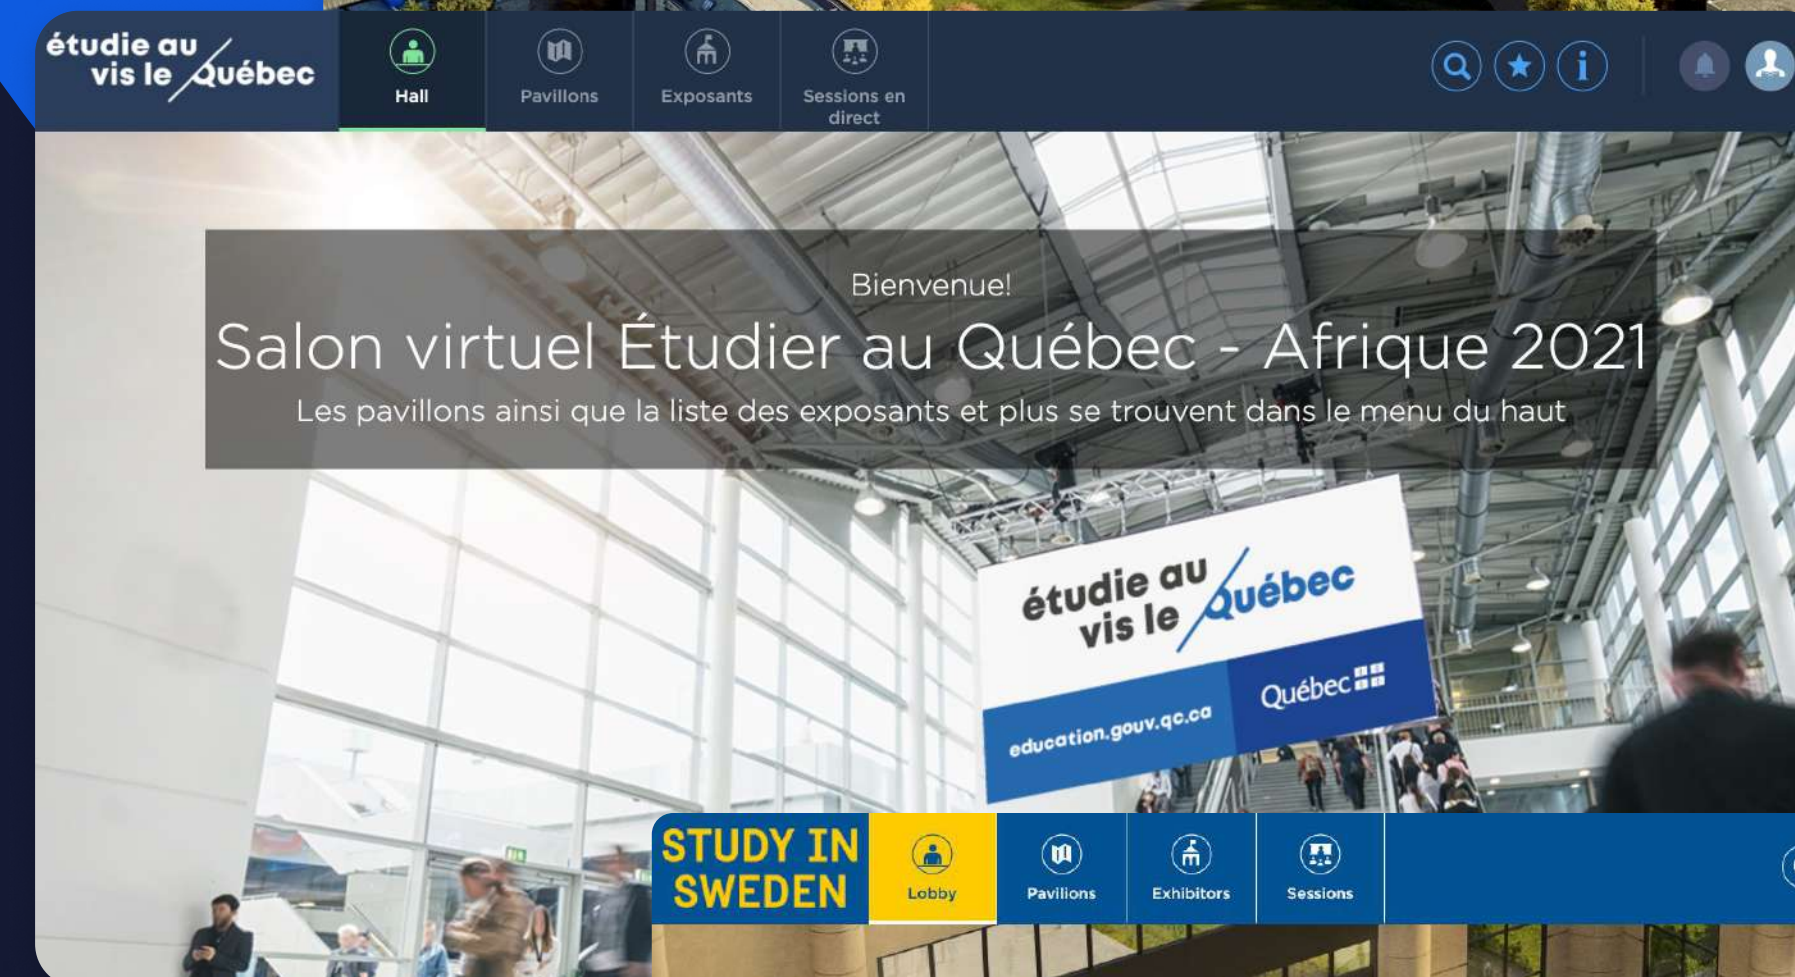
étudie au vis le Québec

Hall

Pavillons

Exposants

Sessions en direct

Bienvenue!

Salon virtuel Étudier au Québec - Afrique 2021

Les pavillons ainsi que la liste des exposants et plus se trouvent dans le menu du haut

étudie au vis le Québec

education.gouv.qc.ca

Québec

STUDY IN SWEDEN

Lobby

Pavilions

Exhibitors

Sessions